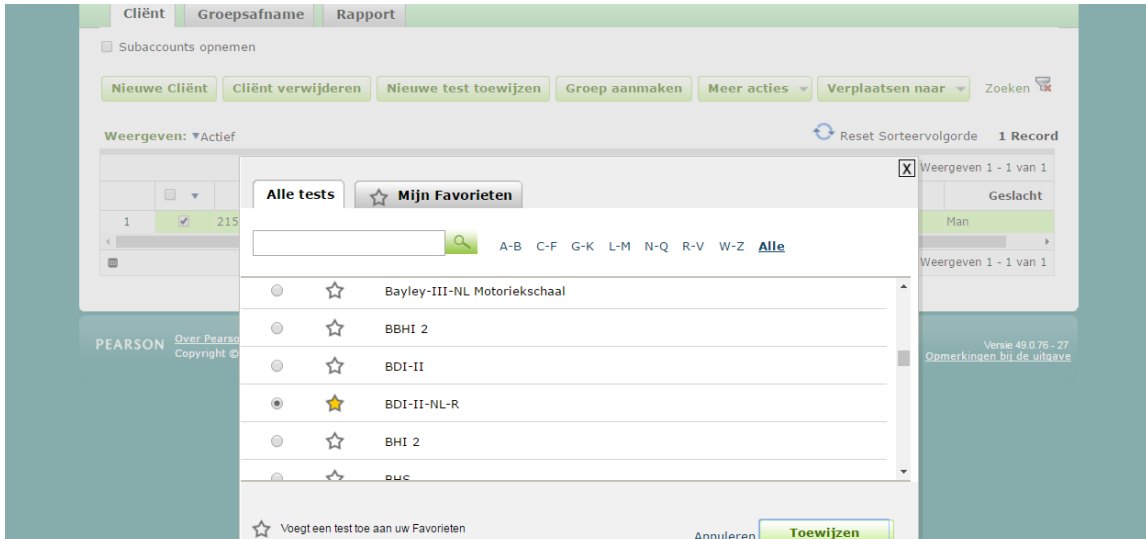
Cliënt Groepsafname Rapport

Subaccounts opnemen

Nieuwe Cliënt Cliënt verwijderen Nieuwe test toewijzen Groep aanmaken Meer acties Verplaatsen naar Zoeken

Weergeven: ▾Actief

Reset Sorteervolgorde 1 Record

Weergeven 1 - 1 van 1

Geslacht

1 215 Man

Weergeven 1 - 1 van 1

PEARSON Over Pearson Copyright ©

Versie 49.0.76 - 27
Opmerkingen bij de uitgave

X

Alle tests Mijn Favorieten

A-B C-F G-K L-M N-Q R-V W-Z Alle

Bayley-III-NL Motoriekschaal

BBHI 2

BDI-II

BDI-II-NL-R

BHI 2

BHS

Voegt een test toe aan uw Favorieten

Annuleren Toewijzen